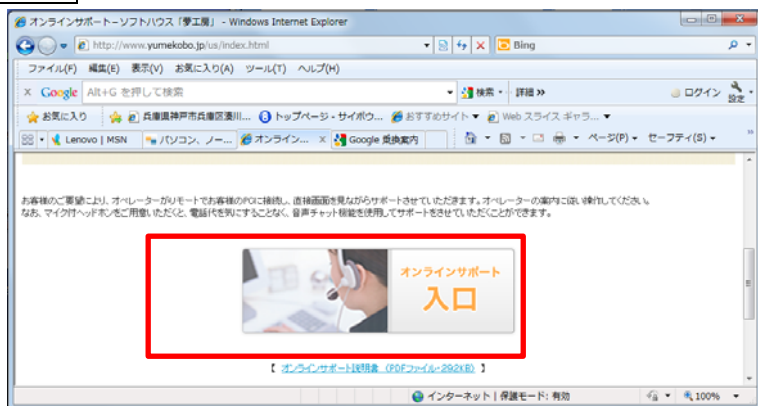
オンラインサポートーソフトハウス「夢工房」 - Windows Internet Explorer

http://www.yumekobo.jp/us/index.html

Bing

ファイル(F) 編集(E) 表示(V) お気に入り(A) ツール(T) ヘルプ(H)

Google Alt+G を押して検索

検索 詳細 »

ログイン 設定

お気に入り 兵庫県神戸市兵庫区湊川... トップページ - サイボウ... おすすめサイト Web スライス ギャラ...

Lenovo | MSN パソコン、ノー... オンライン... Google 乗換案内

ページ(P) セーフティ(S)

お客様のご要望により、オペレーターがリモートでお客様のPCに接続し、直接画面を見ながらサポートさせていただきます。オペレーターの案内に従い操作してください。
なお、マイク付ヘッドホンをご用意いただくと、電話代を気にすることなく、音声チャット機能を使用してサポートをさせていただくことができます。

オンラインサポート
入口

【 オンラインサポート説明書 （PDFファイル-292KB） 】

インターネット | 保護モード: 有効

100%